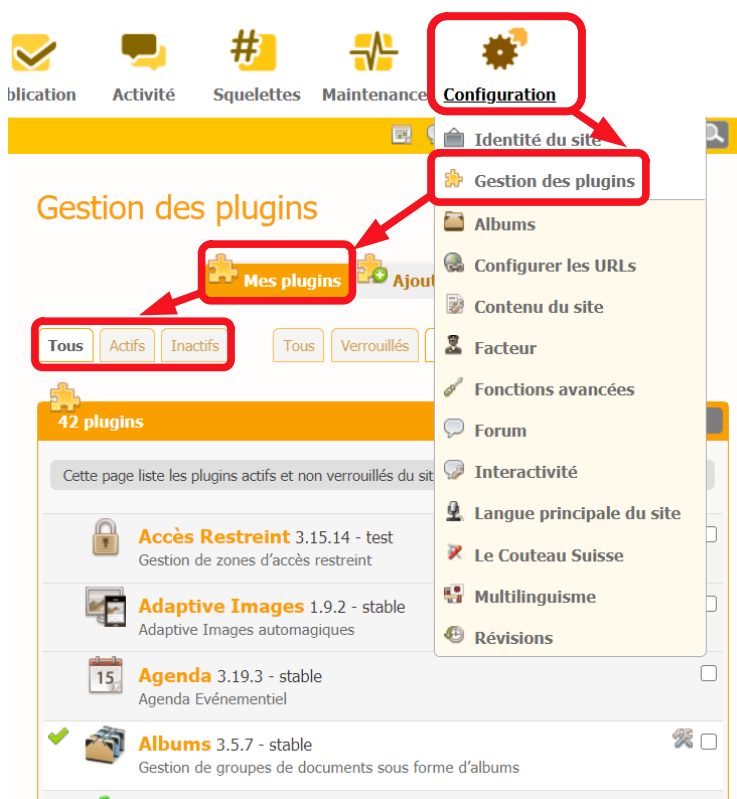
blication Activité Squelettes Maintenance Configuration

Identité du site
Gestion des plugins
Albums
Configurer les URLs
Contenu du site
Facteur
Fonctions avancées
Forum
Interactivité
Langue principale du site
Le Couteau Suisse
Multilinguisme
Révisions

Gestion des plugins

Mes plugins Ajout

Tous Actifs Inactifs Tous Verrouillés

42 plugins

Cette page liste les plugins actifs et non verrouillés du sit

Accès Restreint 3.15.14 - test
Gestion de zones d'accès restreint

Adaptive Images 1.9.2 - stable
Adaptive Images automagiques

Agenda 3.19.3 - stable
Agenda Evénementiel

Albums 3.5.7 - stable
Gestion de groupes de documents sous forme d'albums